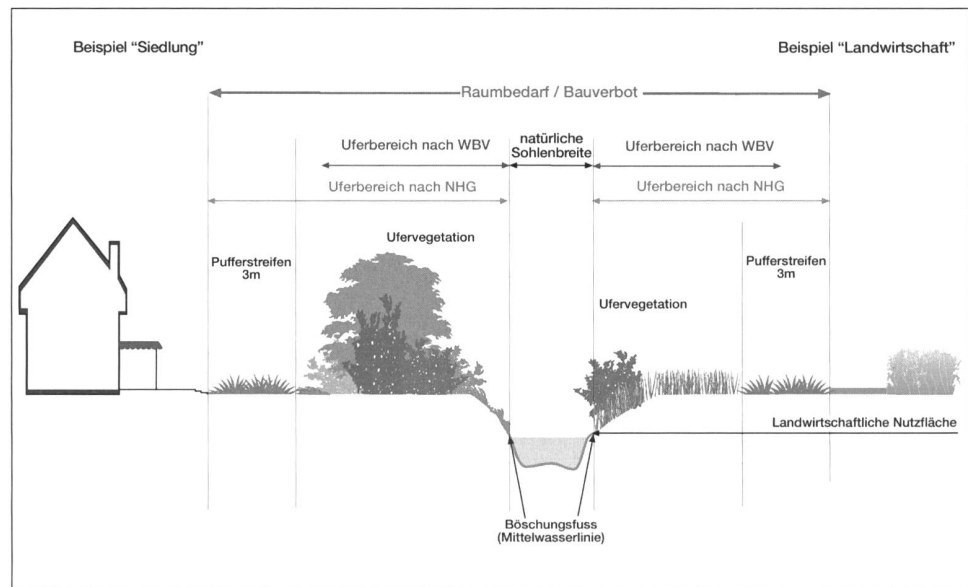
Beispiel "Siedlung"

Beispiel "Landwirtschaft"

Raumbedarf / Bauverbot

Uferbereich nach WBV

natürliche Sohlenbreite

Uferbereich nach WBV

Uferbereich nach NHG

Uferbereich nach NHG

Ufervegetation

Pufferstreifen 3m

Pufferstreifen 3m

Ufervegetation

Landwirtschaftliche Nutzfläche

Böschungsfuss (Mittelwasserlinie)